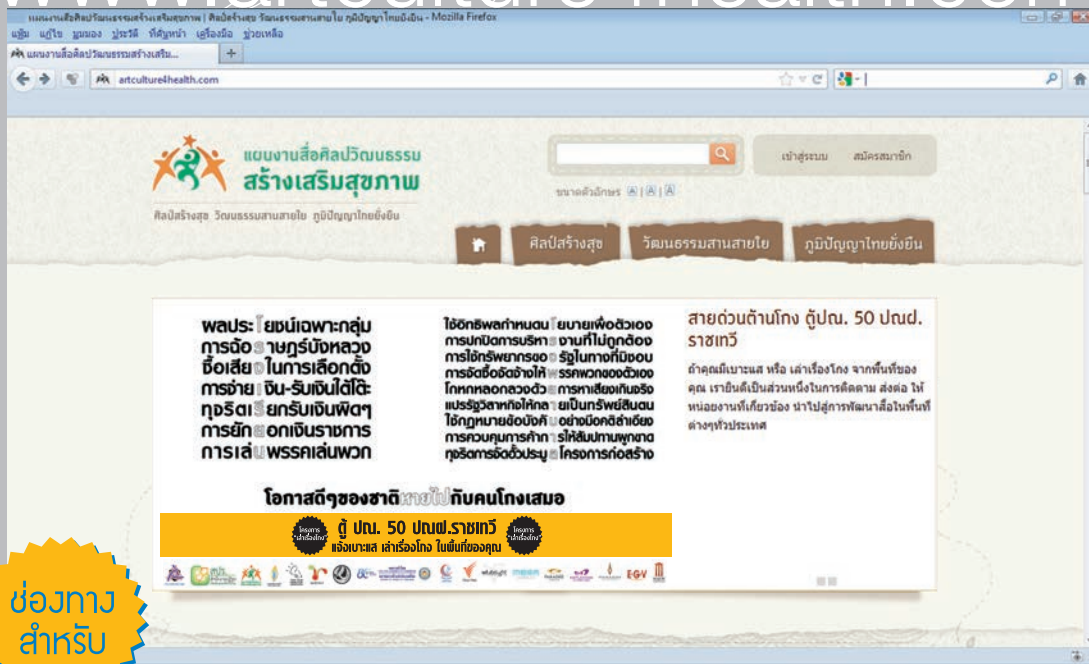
แผนงานสื่อศิลปวัฒนธรรมสร้างเสริมสุขภาพ | ศิลป์สร้างสุข วัฒนธรรมสานสายใย ภูมิปัญญาไทยยั่งยืน - Mozilla Firefox

แฟ้ม แก้ไข มุมมอง ประวัติ ที่คั่นหน้า เครื่องมือ ช่วยเหลือ

แผนงานสื่อศิลปวัฒนธรรมสร้างเสริ...

artculture4health.com

แผนงานสื่อศิลปวัฒนธรรม
สร้างเสริมสุขภาพ
ศิลป์สร้างสุข วัฒนธรรมสานสายใย ภูมิปัญญาไทยยั่งยืน

ขนาดตัวอักษร A | A | A

เข้าสู่ระบบ สมัครสมาชิก

ศิลป์สร้างสุข วัฒนธรรมสานสายใย ภูมิปัญญาไทยยั่งยืน

ผลประโยชน์เฉพาะกลุ่ม
การฉ้อราษฎร์บังหลวง
ซื้อเสียงในการเลือกตั้ง
การจ่ายเงิน-รับเงินใต้โต๊ะ
ทุจริตเรียกรับเงินพิเศษ
การยักยอกเงินราชการ
การเล่นพรรคเล่นพวก

ใช้อิทธิพลกำหนดนโยบายเพื่อตัวเอง
การปกปิดการบริหารงานที่ไม่ถูกต้อง
การใช้ทรัพยากรของรัฐในทางที่มิชอบ
การจัดซื้อจัดจ้างให้พรรคพวกของตัวเอง
โกหกหลอกลวงตัวเลขการหาเสียงเกินจริง
แปรรัฐวิสาหกิจให้กลายเป็นทรัพย์สินตน
ใช้กฎหมายข้อบังคับอย่างมีอคติลำเอียง
การควบคุมการค้าการให้สัมปทานผูกขาด
ทุจริตการจัดซื้อประมูลโครงการก่อสร้าง

โอกาสดีๆของชาติสายไปกับคนโกงเสมอ

โครงการ "เล่าเรื่องโกง" ตู้ ปณ. 50 ปณฝ.ราชเทวี แจ้งเบาะแส เล่าเรื่องโกง ในพื้นที่ของคุณ

สายด่วนต้านโกง ตู้ปณ. 50 ปณฝ. ราชเทวี

ถ้าคุณมีเบาะแส หรือ เล่าเรื่องโกง จากพื้นที่ของคุณ เรายินดีเป็นส่วนหนึ่งในการติดตาม ส่งต่อ ให้หน่วยงานที่เกี่ยวข้อง นำไปสู่การพัฒนาสื่อในพื้นที่ต่างๆทั่วประเทศ

ช่องทาง
สำหรับ